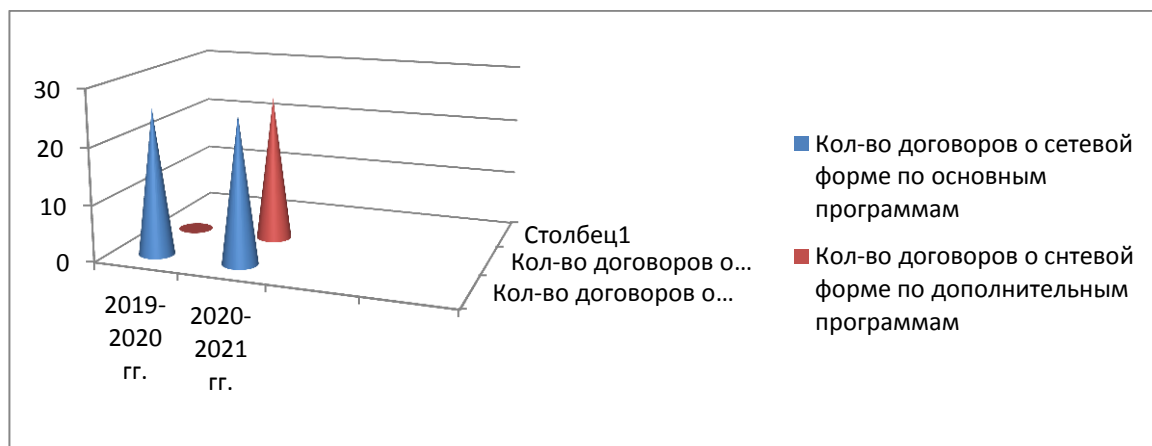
30
20
10
0

2019-2020 гг.
2020-2021 гг.

Столбец1
Кол-во договоров о…
Кол-во договоров о…

Кол-во договоров о сетевой форме по основным программам
Кол-во договоров о снтевой форме по дополнительным программам